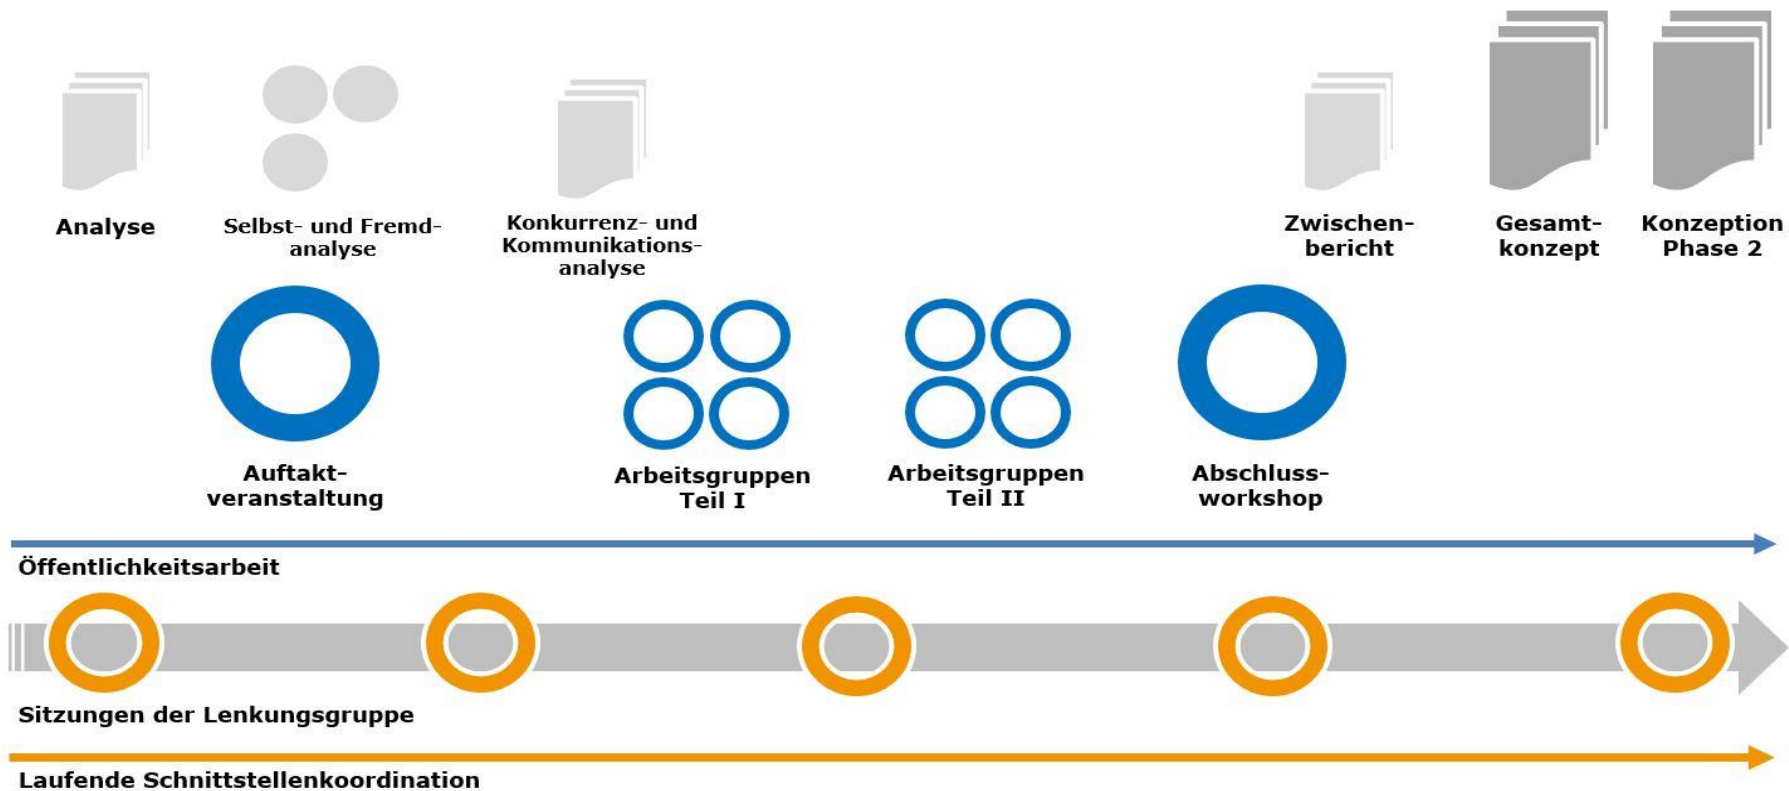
Analyse

Selbst- und Fremdanalyse

Konkurrenz- und Kommunikationsanalyse

Zwischenbericht

Gesamtkonzept

Konzeption Phase 2

Auftaktveranstaltung

Arbeitsgruppen Teil I

Arbeitsgruppen Teil II

Abschlussworkshop

Öffentlichkeitsarbeit

Sitzungen der Lenkungsgruppe

Laufende Schnittstellenkoordination